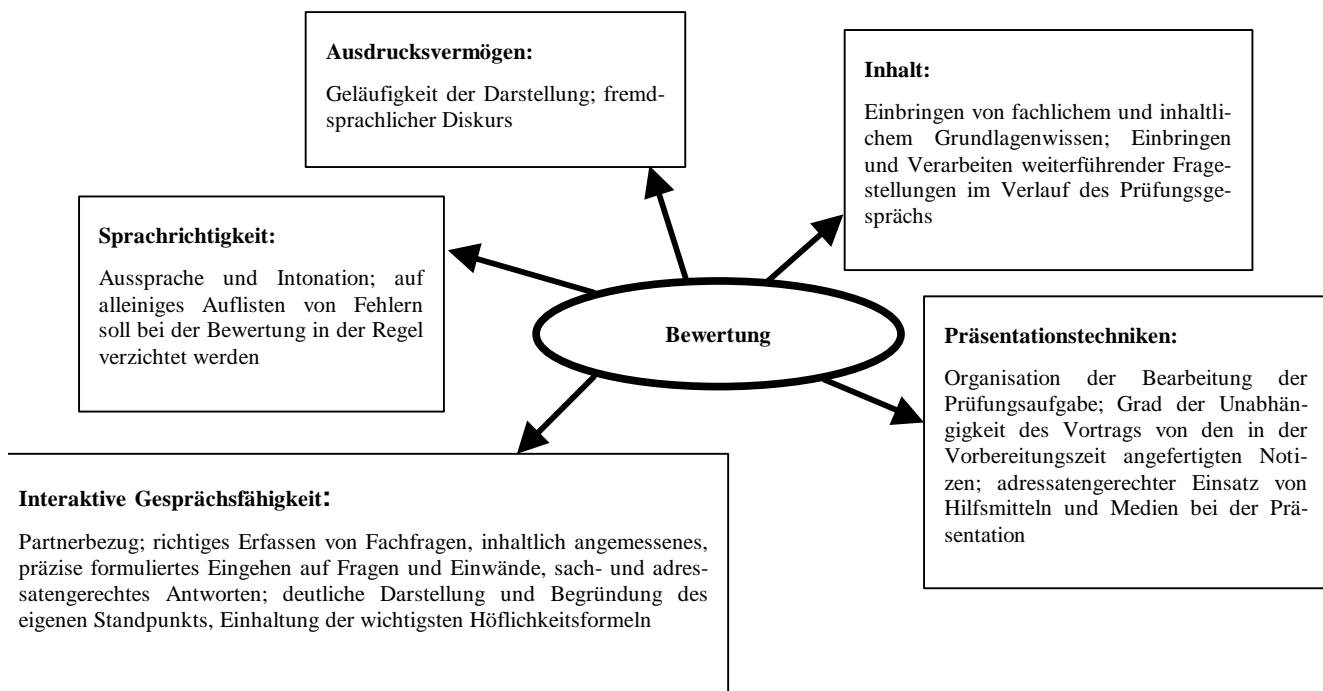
**Ausdrucksvermögen:**

Geläufigkeit der Darstellung; fremdsprachlicher Diskurs

**Inhalt:**

Einbringen von fachlichem und inhaltlichem Grundlagenwissen; Einbringen und Verarbeiten weiterführender Fragestellungen im Verlauf des Prüfungsgesprächs

**Sprachrichtigkeit:**

Aussprache und Intonation; auf alleiniges Auflisten von Fehlern soll bei der Bewertung in der Regel verzichtet werden

**Bewertung**

**Präsentationstechniken:**

Organisation der Bearbeitung der Prüfungsaufgabe; Grad der Unabhängigkeit des Vortrags von den in der Vorbereitungszeit angefertigten Notizen; adressatengerechter Einsatz von Hilfsmitteln und Medien bei der Präsentation

**Interaktive Gesprächsfähigkeit:**

Partnerbezug; richtiges Erfassen von Fachfragen, inhaltlich angemessenes, präzise formuliertes Eingehen auf Fragen und Einwände, sach- und adressatengerechtes Antworten; deutliche Darstellung und Begründung des eigenen Standpunkts, Einhaltung der wichtigsten Höflichkeitsformeln